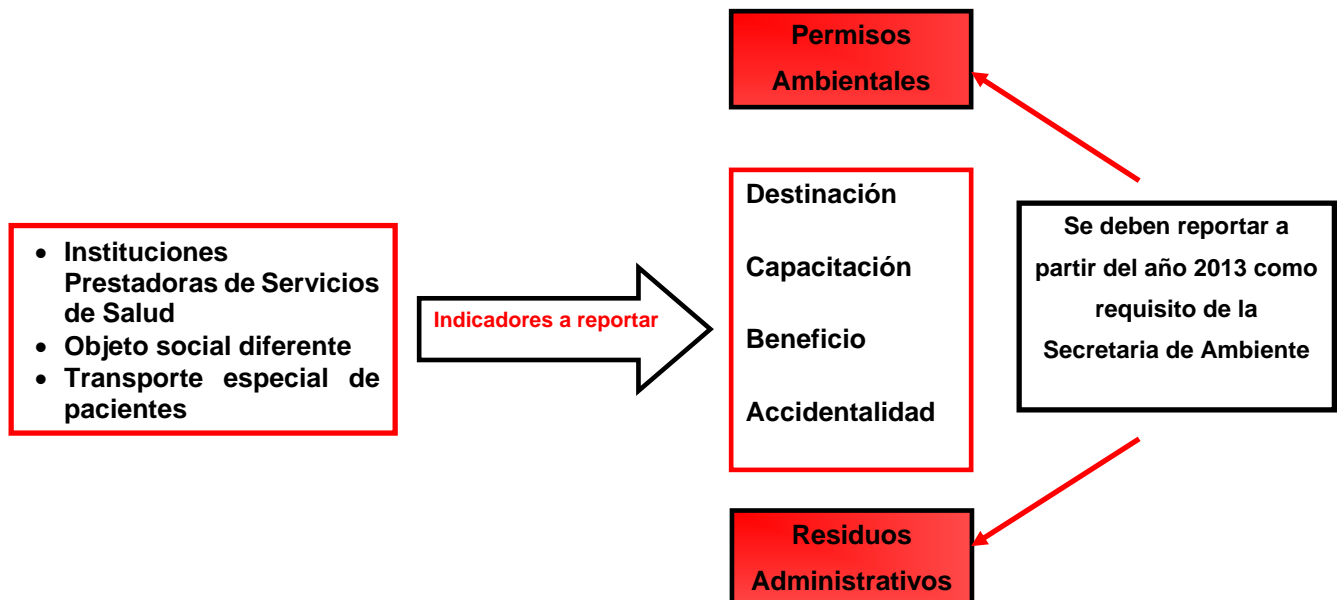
Permisos Ambientales

- Instituciones Prestadoras de Servicios de Salud
- Objeto social diferente
- Transporte especial de pacientes

Indicadores a reportar

Destinación

Capacitación

Beneficio

Accidentalidad

Se deben reportar a partir del año 2013 como requisito de la Secretaria de Ambiente

Residuos Administrativos